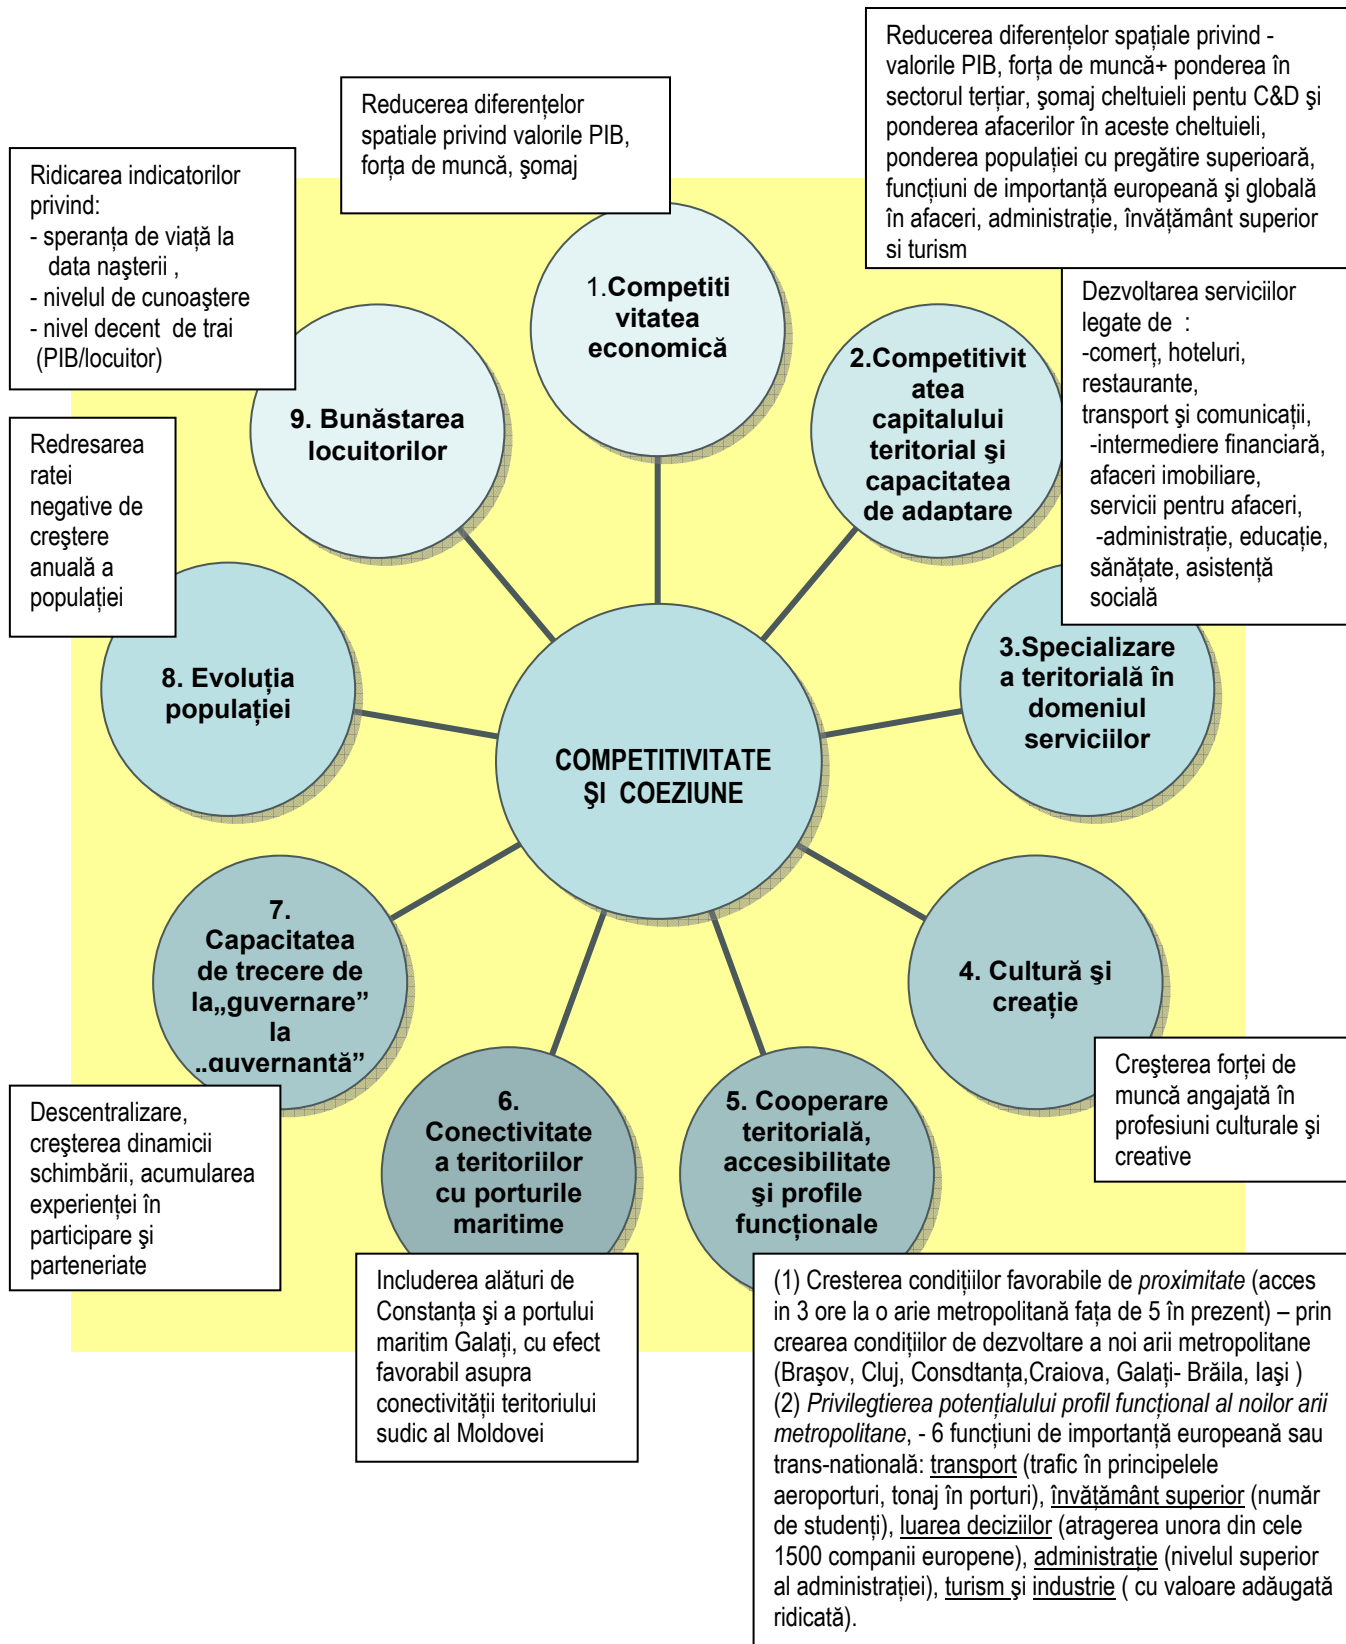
Reducerea diferențelor spațiale privind - valorile PIB, forța de muncă+ ponderea în sectorul terțiar, şomaj cheltuieli pentu C&D şi ponderea afacerilor în aceste cheltuieli, ponderea populației cu pregătire superioară, funcțiuni de importanță europeană şi globală în afaceri, administrație, învățământ superior si turism

Reducerea diferenţelor spatiale privind valorile PIB, forța de muncă, şomaj

Ridicarea indicatorilor privind:
- speranța de viață la data naşterii ,
- nivelul de cunoaştere
- nivel decent de trai (PIB/locuitor)

1.Competitivitatea economică

2.Competitivitatea capitalului teritorial şi capacitatea de adaptare

Dezvoltarea serviciilor legate de :
-comerț, hoteluri, restaurante, transport şi comunicații,
-intermediere financiară, afaceri imobiliare, servicii pentru afaceri,
-administrație, educație, sănătate, asistență socială

9. Bunăstarea locuitorilor

Redresarea ratei negative de creştere anuală a populației

8. Evoluția populației

COMPETITIVITATE ŞI COEZIUNE

3.Specializarea teritorială în domeniul serviciilor

7. Capacitatea de trecere de la„guvernare” la „guvernanță”

4. Cultură şi creație

Creşterea forței de muncă angajată în profesiuni culturale şi creative

Descentralizare, creşterea dinamicii schimbării, acumularea experienței în participare şi parteneriate

6. Conectivitatea teritoriilor cu porturile maritime

5. Cooperare teritorială, accesibilitate şi profile funcționale

Includerea alături de Constanța şi a portului maritim Galați, cu efect favorabil asupra conectivității teritoriului sudic al Moldovei

(1) Cresterea condițiilor favorabile de *proximitate* (acces in 3 ore la o arie metropolitană fața de 5 în prezent) – prin crearea condițiilor de dezvoltare a noi arii metropolitane (Braşov, Cluj, Consdtanța,Craiova, Galați- Brăila, Iaşi )
(2) *Privilegtierea potențialului profil funcțional al noilor arii metropolitane*, - 6 funcțiuni de importanță europeană sau trans-natională: transport (trafic în principelele aeroporturi, tonaj în porturi), învățământ superior (număr de studenți), luarea deciziilor (atragerea unora din cele 1500 companii europene), administrație (nivelul superior al administrației), turism şi industrie ( cu valoare adăugată ridicată).